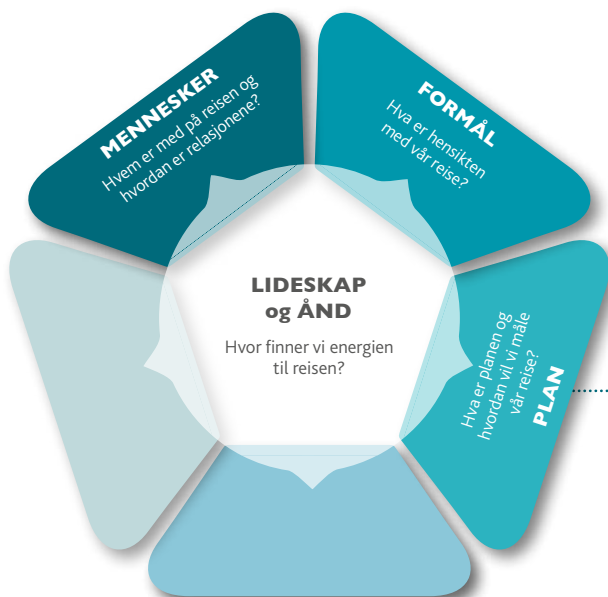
MENNESKER
Hvem er med på reisen og hvordan er relasjonene?

FORMÅL
Hva er hensikten med vår reise?

LIDESKAP og ÅND
Hvor finner vi energien til reisen?

Hva er planen og hvordan vil vi måle vår reise?
PLAN